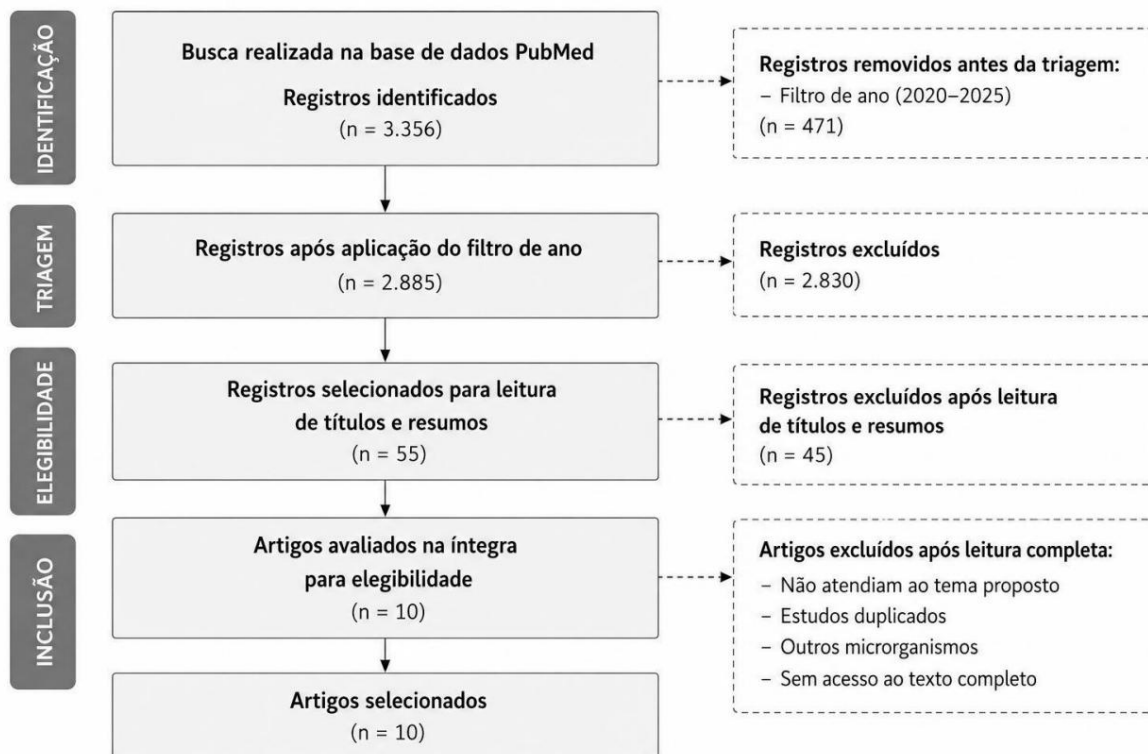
IDENTIFICAÇÃO

Busca realizada na base de dados PubMed

Registros identificados
(n = 3.356)

Registros removidos antes da triagem:
– Filtro de ano (2020–2025)
(n = 471)

TRIAGEM

Registros após aplicação do filtro de ano
(n = 2.885)

Registros excluídos
(n = 2.830)

ELEGIBILIDADE

Registros selecionados para leitura de títulos e resumos
(n = 55)

Registros excluídos após leitura de títulos e resumos
(n = 45)

INCLUSÃO

Artigos avaliados na íntegra para elegibilidade
(n = 10)

Artigos excluídos após leitura completa:
– Não atendiam ao tema proposto
– Estudos duplicados
– Outros microrganismos
– Sem acesso ao texto completo

Artigos selecionados
(n = 10)